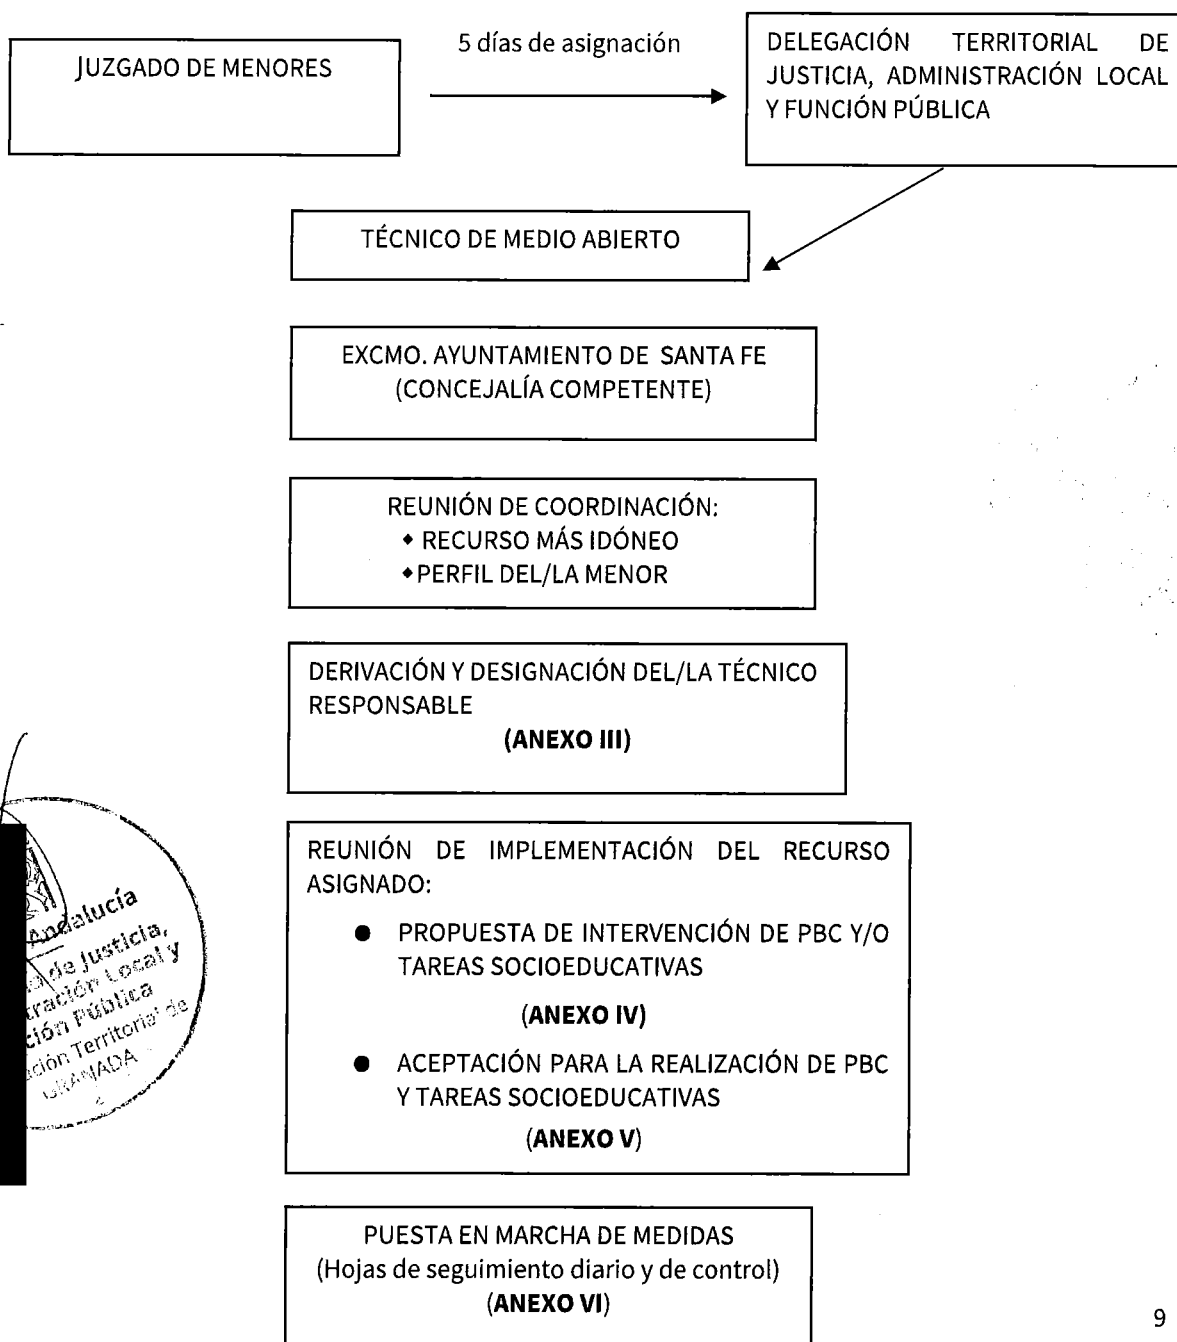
JUZGADO DE MENORES

5 días de asignación

DELEGACIÓN TERRITORIAL DE JUSTICIA, ADMINISTRACIÓN LOCAL Y FUNCIÓN PÚBLICA

TÉCNICO DE MEDIO ABIERTO

EXCMO. AYUNTAMIENTO DE SANTA FE (CONCEJALÍA COMPETENTE)

REUNIÓN DE COORDINACIÓN:
◆ RECURSO MÁS IDÓNEO
◆ PERFIL DEL/LA MENOR

DERIVACIÓN Y DESIGNACIÓN DEL/LA TÉCNICO RESPONSABLE
(ANEXO III)

Andalucía
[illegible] de Justicia,
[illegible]ración Local y
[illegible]ción Pública
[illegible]ción Territorial de
GRANADA

REUNIÓN DE IMPLEMENTACIÓN DEL RECURSO ASIGNADO:

● PROPUESTA DE INTERVENCIÓN DE PBC Y/O TAREAS SOCIOEDUCATIVAS
(ANEXO IV)

● ACEPTACIÓN PARA LA REALIZACIÓN DE PBC Y TAREAS SOCIOEDUCATIVAS
(ANEXO V)

PUESTA EN MARCHA DE MEDIDAS
(Hojas de seguimiento diario y de control)
(ANEXO VI)

9